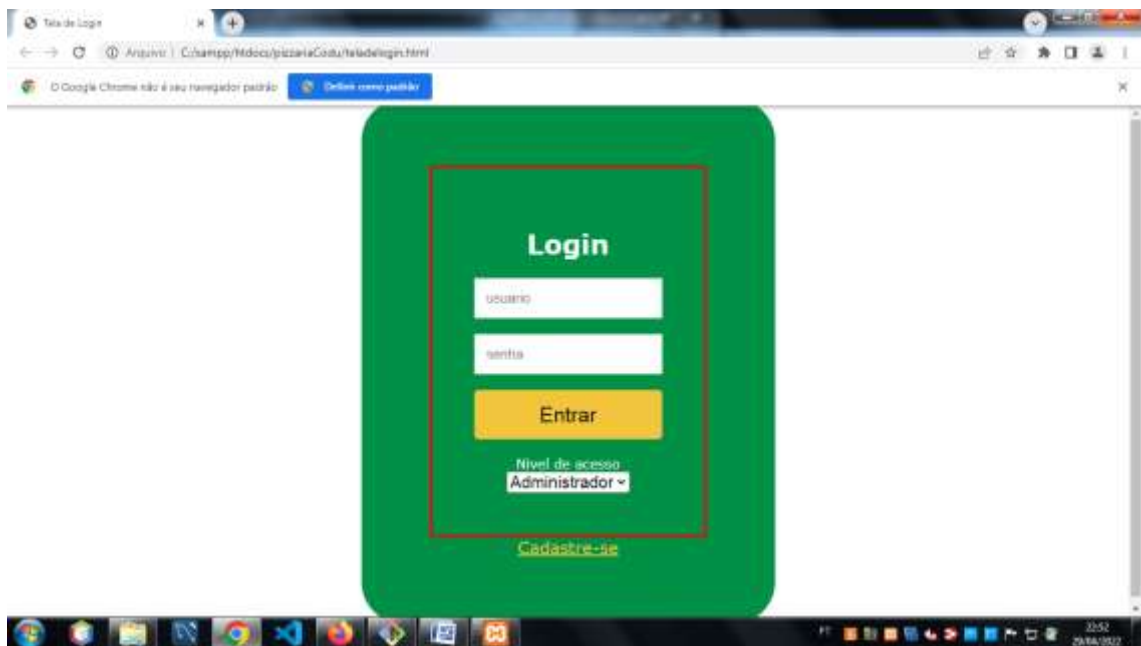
Tela de Login

Arquivo | C:/xampp/htdocs/pizzariaCodu/teladelogin.html

O Google Chrome não é seu navegador padrão

Definir como padrão

Login

usuario

senha

Entrar

Nivel de acesso

Administrador

Cadastre-se

PT

22:52
29/04/2022